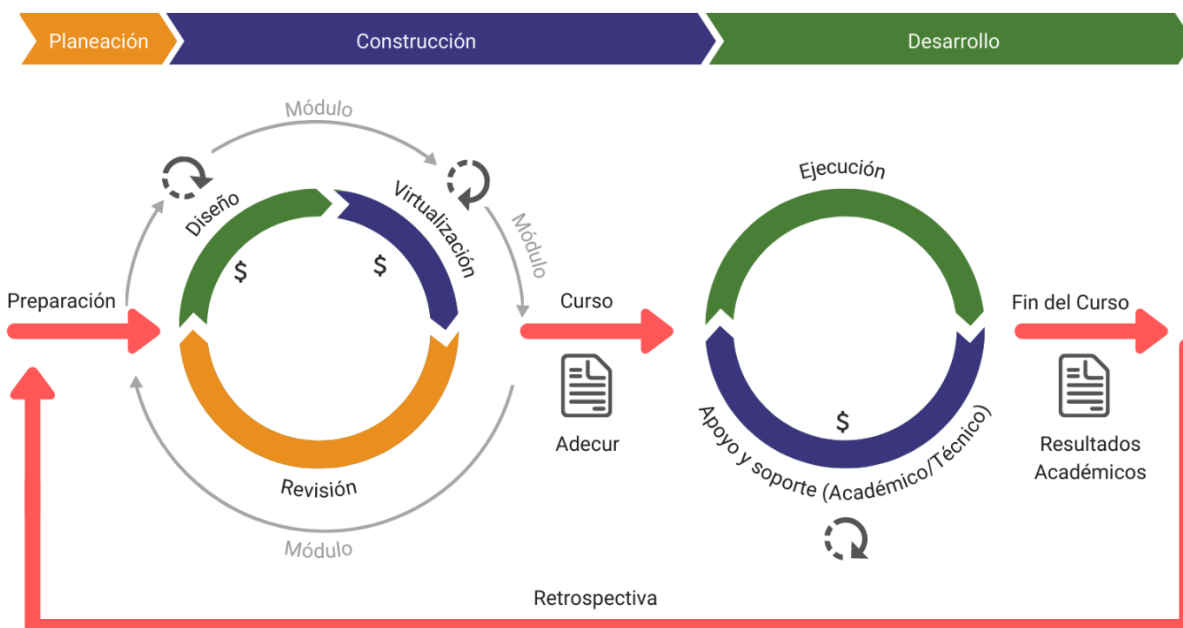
Planeación
Construcción
Desarrollo

Módulo
Diseño
Virtualización
Módulo
$
$
Preparación
Curso
Revisión
Módulo
Adecur

Ejecución
Fin del Curso
$
Apoyo y soporte (Académico/Técnico)
Resultados Académicos

Retrospectiva